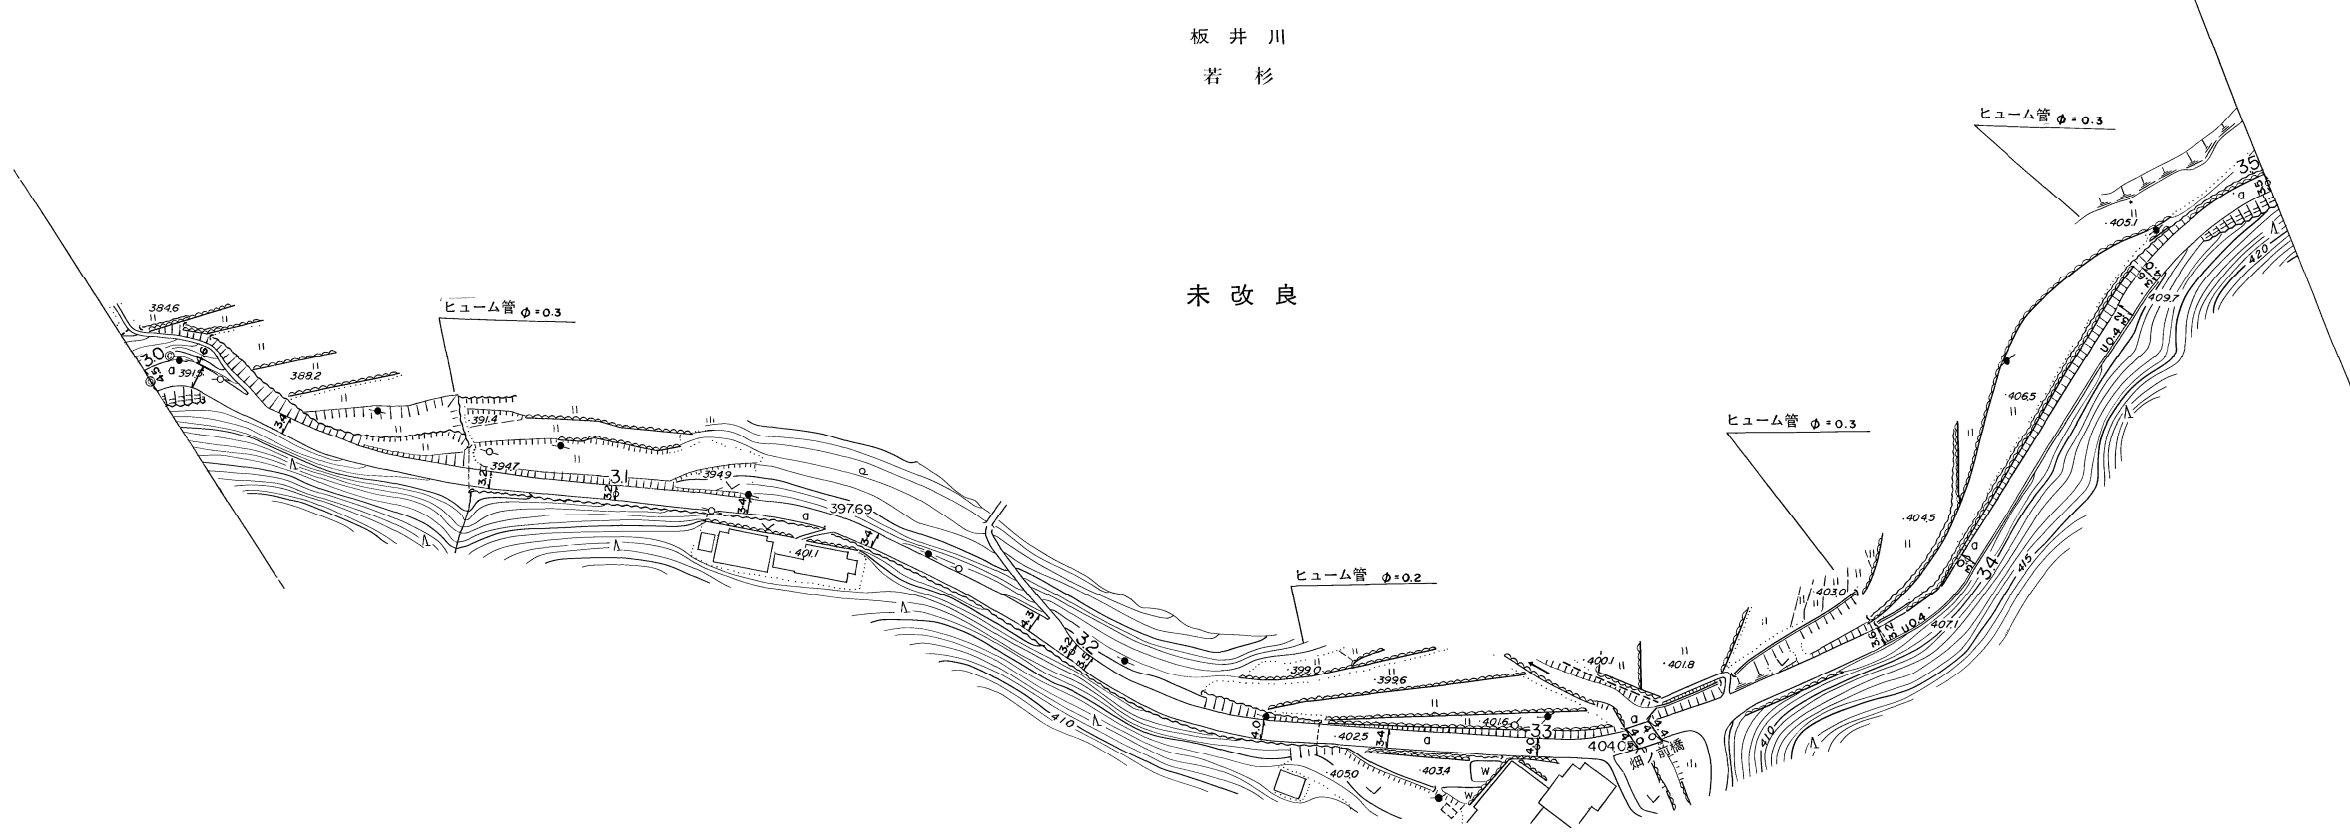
板 井 川

若 杉

未 改 良

ヒューム管 $\phi=0.3$

ヒューム管 $\phi=0.3$

ヒューム管 $\phi=0.3$

ヒューム管 $\phi=0.2$

384.6

30

391.5

388.2

391.4

394.7

31

394.9

397.69

401.1

32

399.0

399.6

402.5

405.0

403.4

401.6

33

404.0

400.1

401.8

403.0

404.5

34

406.5

409.7

405.1

35

420

415

410

407.1

410

畑ノ前橋

W

W